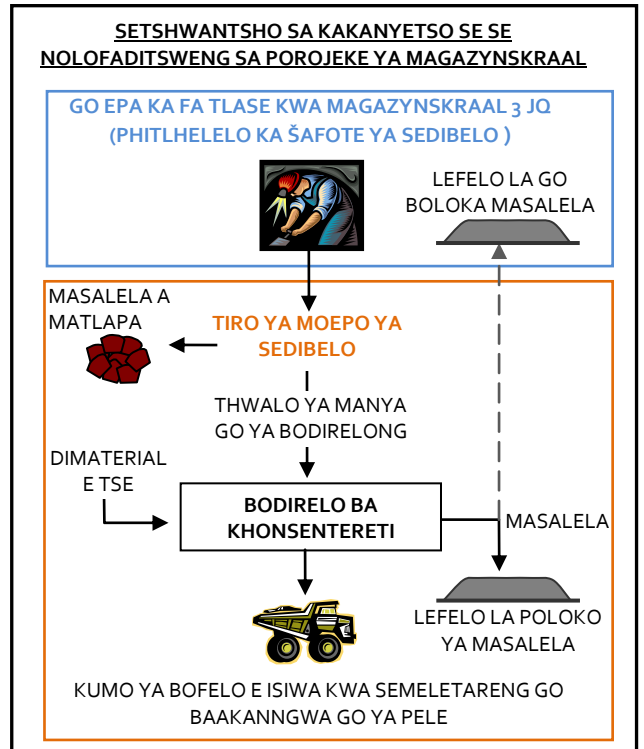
SETSHWANTSHO SA KAKANYETSO SE SE NOLOFADITSWENG SA POROJEKE YA MAGAZYNSKRAAL

GO EPA KA FA TLASE KWA MAGAZYNSKRAAL 3 JQ (PHITLHELELO KA ŠAFOTE YA SEDIBELO )

LEFELO LA GO BOLOKA MASALELA

MASALELA A MATLAPA

TIRO YA MOEPO YA SEDIBELO

THWALO YA MANYA GO YA BODIRELONG

DIMATERIAL E TSE

BODIRELO BA KHONSENTERETI

MASALELA

LEFELO LA POLOKO YA MASALELA

KUMO YA BOFELO E ISIWA KWA SEMELETARENG GO BAAKANNGWA GO YA PELE